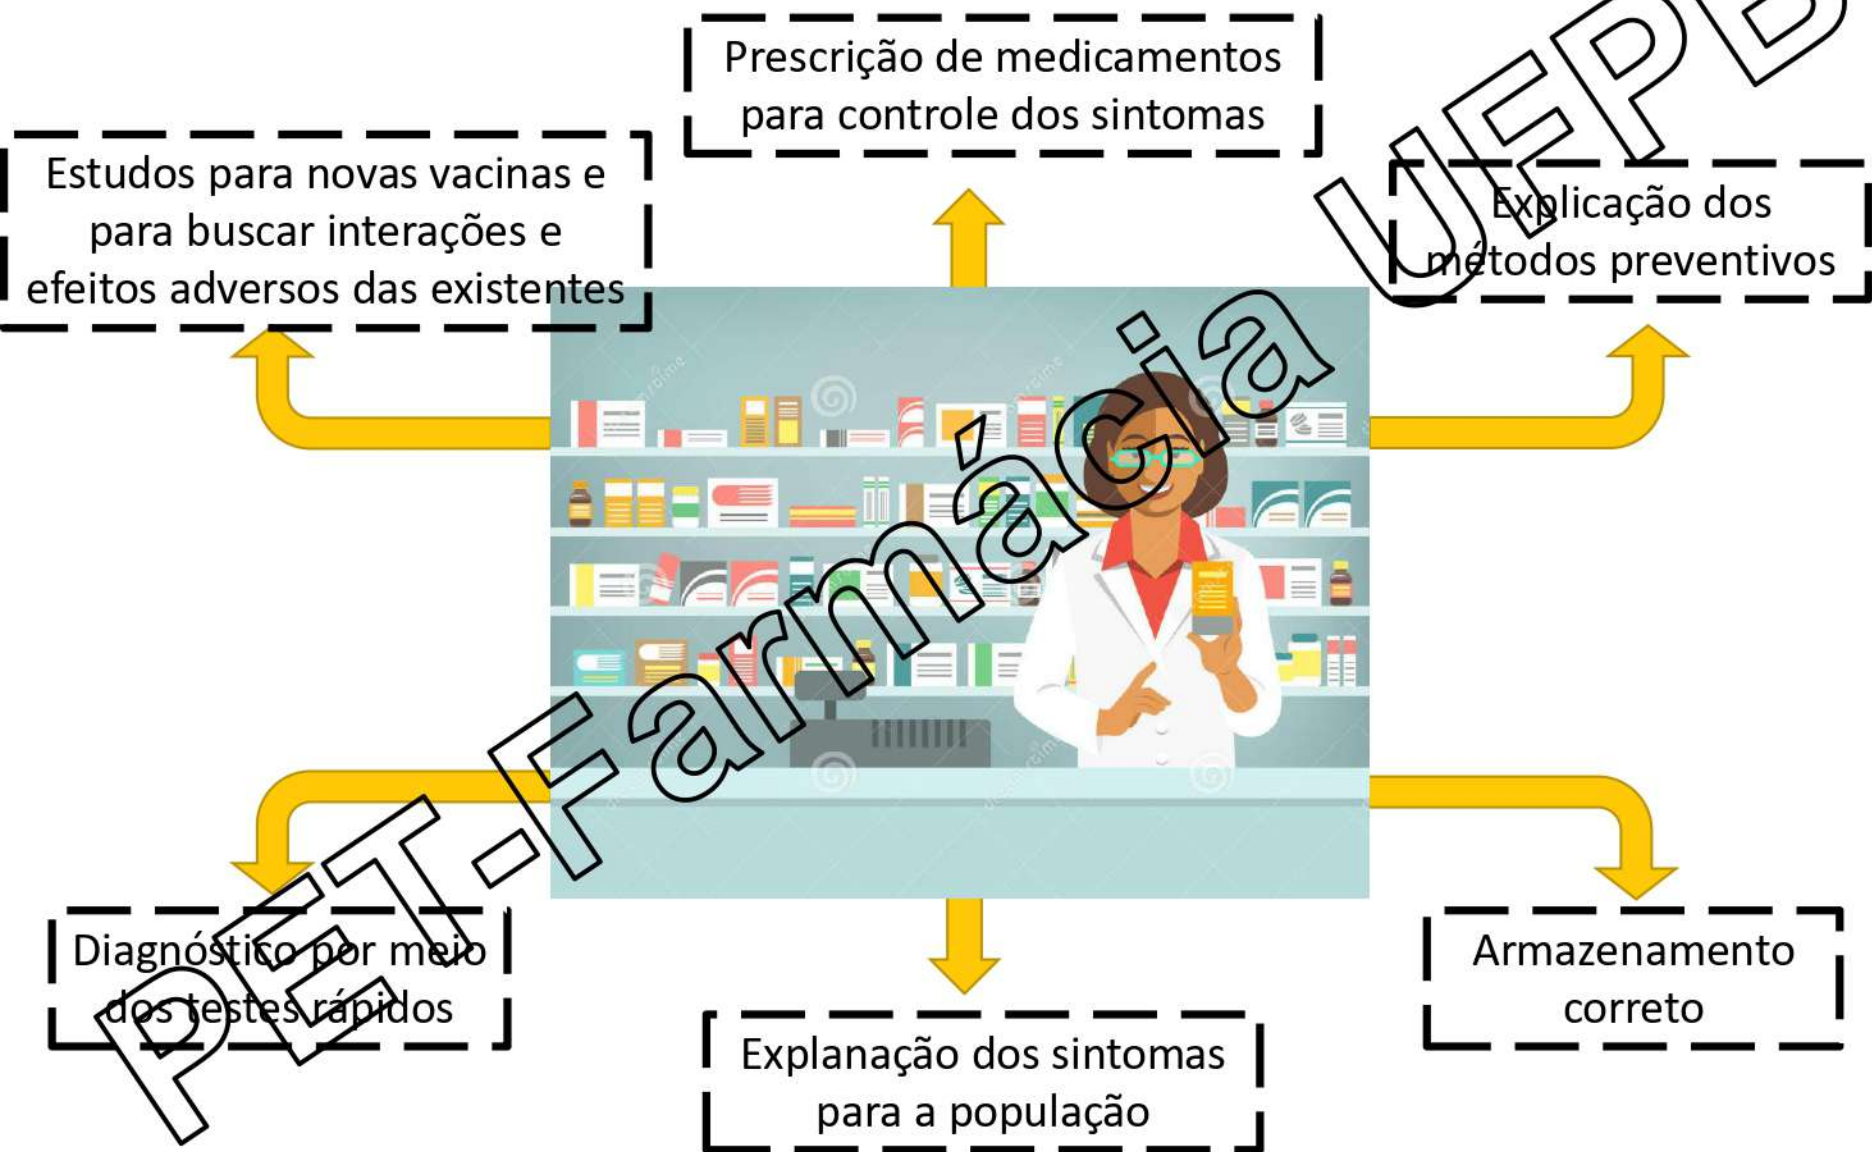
Prescrição de medicamentos para controle dos sintomas

Estudos para novas vacinas e para buscar interações e efeitos adversos das existentes

Explicação dos métodos preventivos

PET-Farmácia UFPB

Diagnóstico por meio dos testes rápidos

Explanação dos sintomas para a população

Armazenamento correto